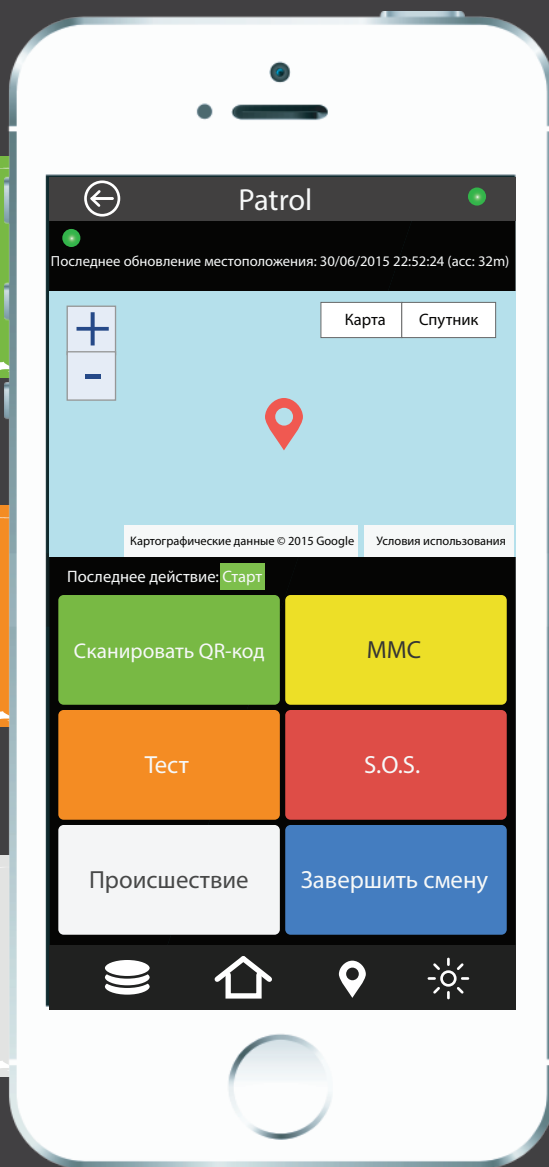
Patrol

Последнее обновление местоположения: 30/06/2015 22:52:24 (acc: 32m)

+
-

Карта
Спутник

Картографические данные © 2015 Google
Условия использования

Последнее действие: Старт

Сканировать QR-код
MMC
Тест
S.O.S.
Происшествие
Завершить смену